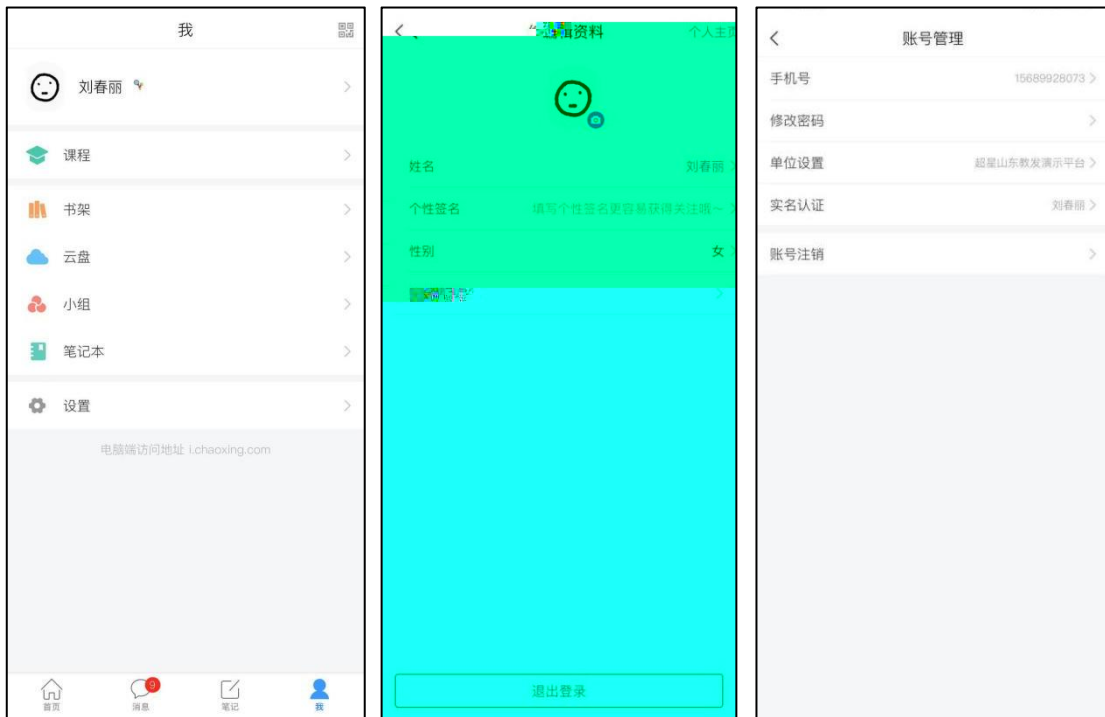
我

刘春丽

课程

书架

云盘

小组

笔记本

设置

电脑端访问地址 i.chaoxing.com

首页 消息 9 笔记 我

<

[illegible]资料 个人主页

姓名 刘春丽

个性签名 填写个性签名更容易获得关注哦～

性别 女

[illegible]

退出登录

<

账号管理

手机号 15689928073

修改密码

单位设置 超星山东教发演示平台

实名认证 刘春丽

账号注销